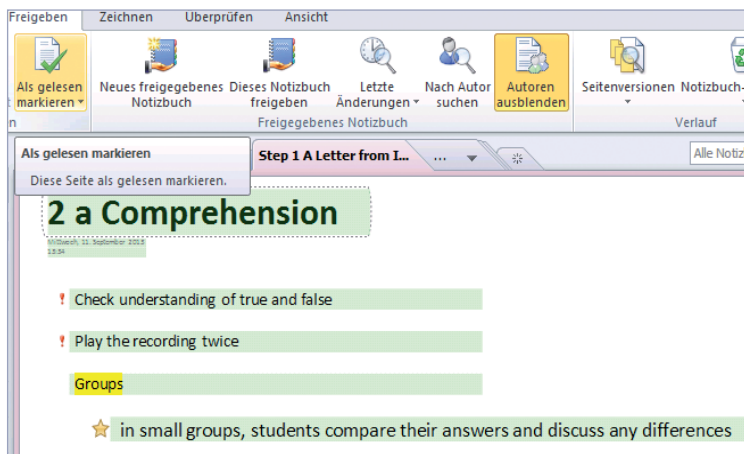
Freigeben Zeichnen Überprüfen Ansicht

Als gelesen markieren

Neues freigegebenes Notizbuch

Dieses Notizbuch freigeben

Letzte Änderungen

Nach Autor suchen

Autoren ausblenden

Seitenversionen

Notizbuch-

n

Freigegebenes Notizbuch

Verlauf

Als gelesen markieren

Diese Seite als gelesen markieren.

Step 1 A Letter from I...

...

Alle Notiz

2 a Comprehension

Mittwoch, 11. September 2013 13:54

! Check understanding of true and false

! Play the recording twice

Groups

in small groups, students compare their answers and discuss any differences